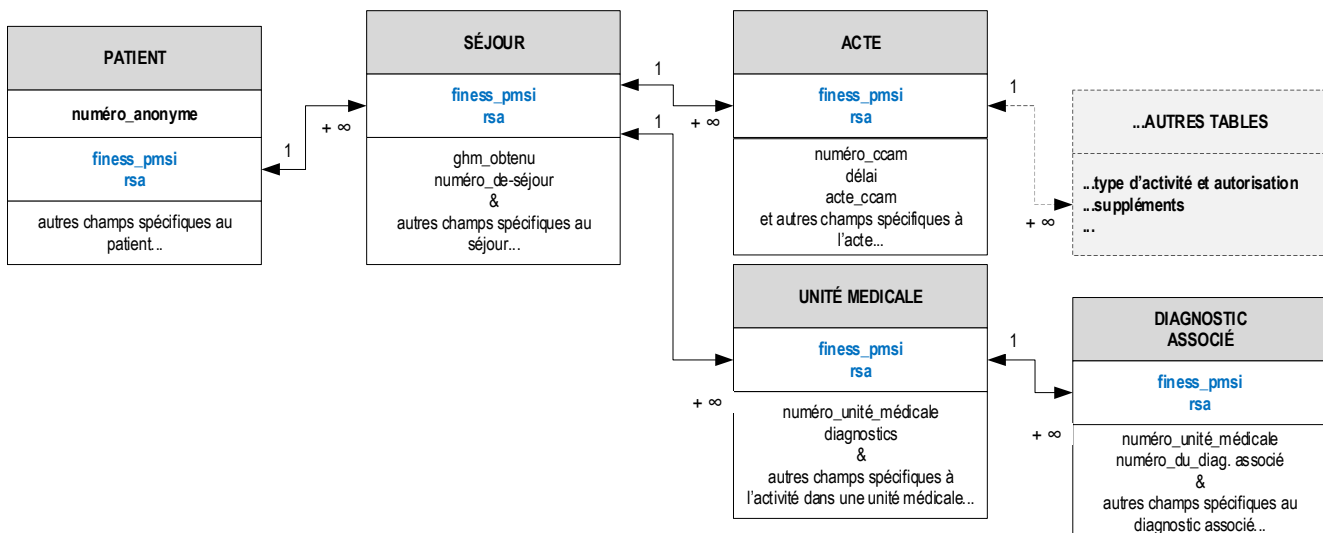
PATIENT

numéro_anonyme

finess_pmsi
rsa

autres champs spécifiques au patient...

1

+ ∞

SÉJOUR

finess_pmsi
rsa

ghm_obtenu
numéro_de-séjour
&
autres champs spécifiques au séjour...

1

+ ∞

1

ACTE

finess_pmsi
rsa

numéro_ccam
délai
acte_ccam
et autres champs spécifiques à l'acte...

1

+ ∞

...AUTRES TABLES

..type d'activité et autorisation
..suppléments
...

UNITÉ MEDICALE

finess_pmsi
rsa

+ ∞

numéro_unité_médicale
diagnostics
&
autres champs spécifiques à l'activité dans une unité médicale...

1

+ ∞

DIAGNOSTIC ASSOCIÉ

finess_pmsi
rsa

numéro_unité_médicale
numéro_du_diag. associé
&
autres champs spécifiques au diagnostic associé...